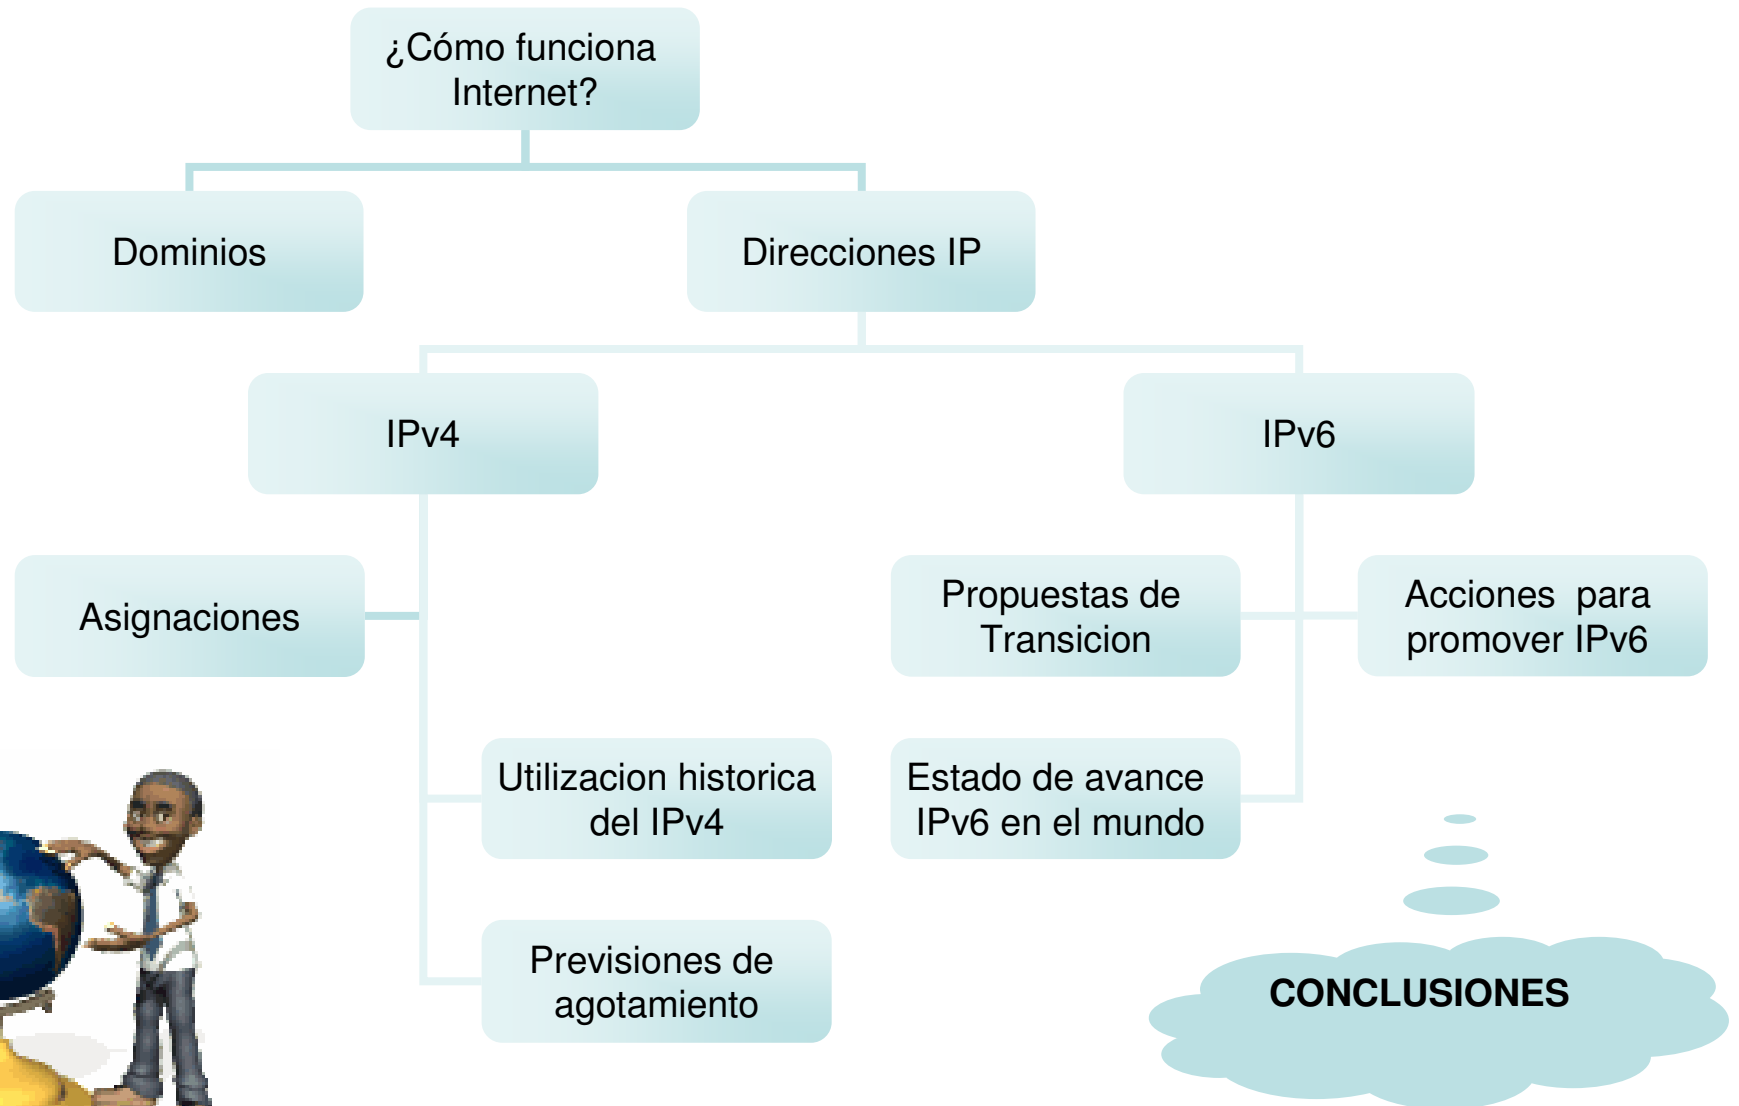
¿Cómo funciona Internet?

Dominios

Direcciones IP

IPv4

IPv6

Asignaciones

Propuestas de Transicion

Acciones para promover IPv6

Utilizacion historica del IPv4

Estado de avance IPv6 en el mundo

Previsiones de agotamiento

CONCLUSIONES